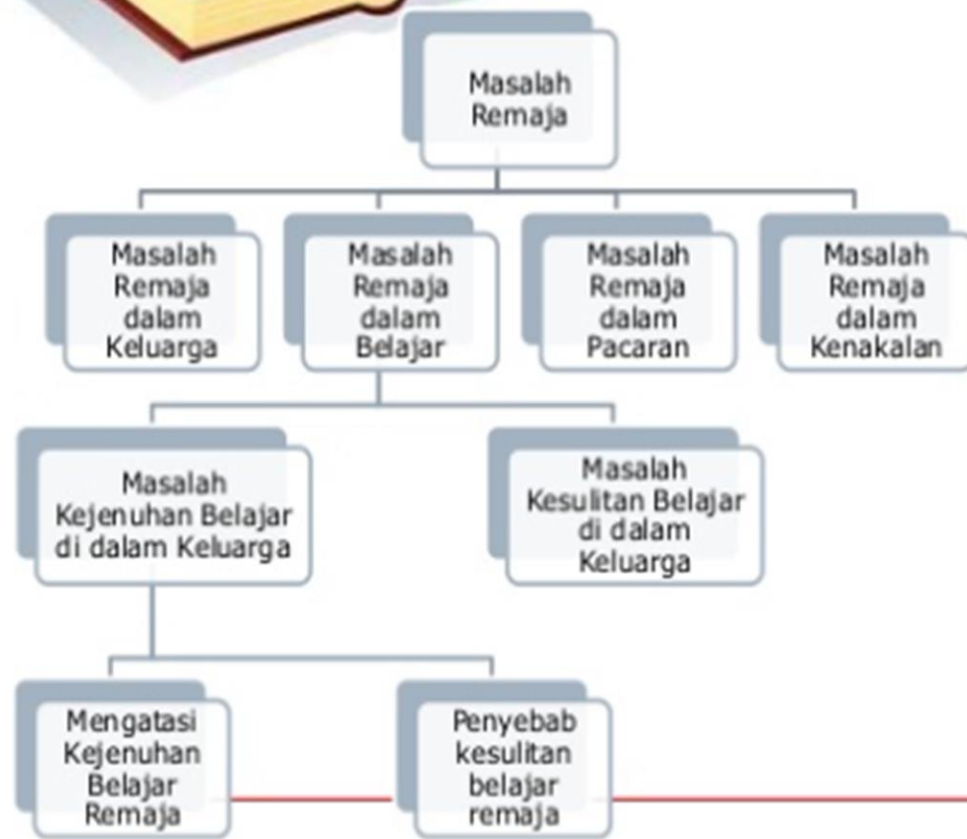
Masalah Remaja

Masalah Remaja dalam Keluarga

Masalah Remaja dalam Belajar

Masalah Remaja dalam Pacaran

Masalah Remaja dalam Kenakalan

Masalah Kejenuhan Belajar di dalam Keluarga

Masalah Kesulitan Belajar di dalam Keluarga

Mengatasi Kejenuhan Belajar Remaja

Penyebab kesulitan belajar remaja